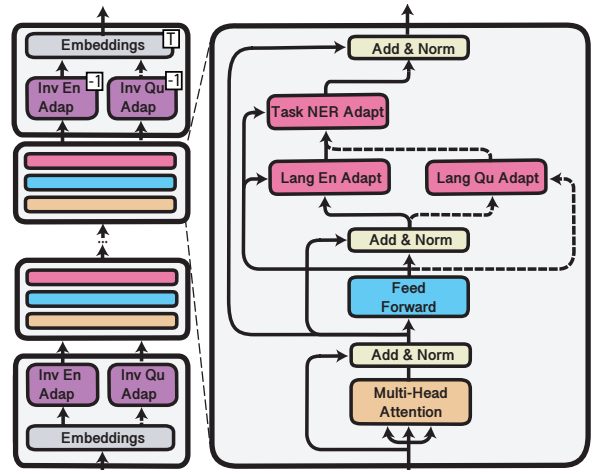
Embeddings $T$

Inv En Adap $-1$

Inv Qu Adap $-1$

Inv En Adap

Inv Qu Adap

Embeddings

Add & Norm

Task NER Adapt

Lang En Adapt

Lang Qu Adapt

Add & Norm

Feed Forward

Add & Norm

Multi-Head Attention